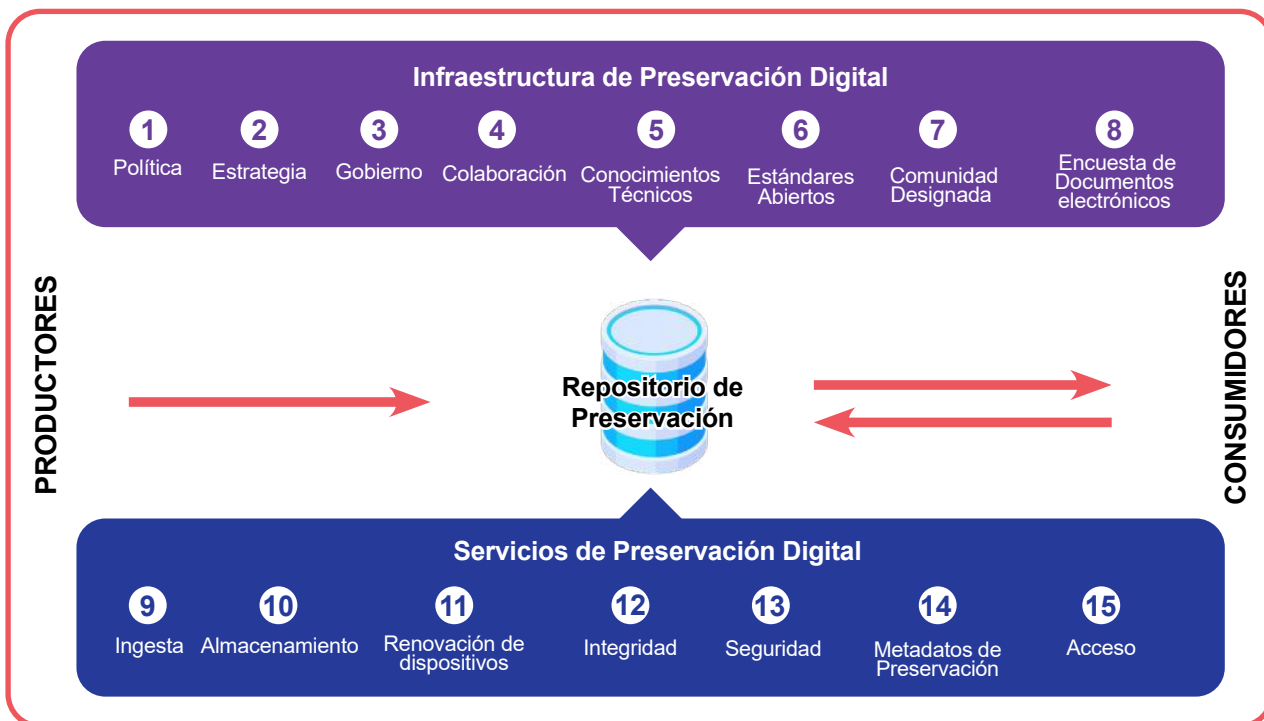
Infraestructura de Preservación Digital

1 Política
2 Estrategia
3 Gobierno
4 Colaboración
5 Conocimientos Técnicos
6 Estándares Abiertos
7 Comunidad Designada
8 Encuesta de Documentos electrónicos

PRODUCTORES

Repositorio de Preservación

CONSUMIDORES

Servicios de Preservación Digital

9 Ingesta
10 Almacenamiento
11 Renovación de dispositivos
12 Integridad
13 Seguridad
14 Metadatos de Preservación
15 Acceso